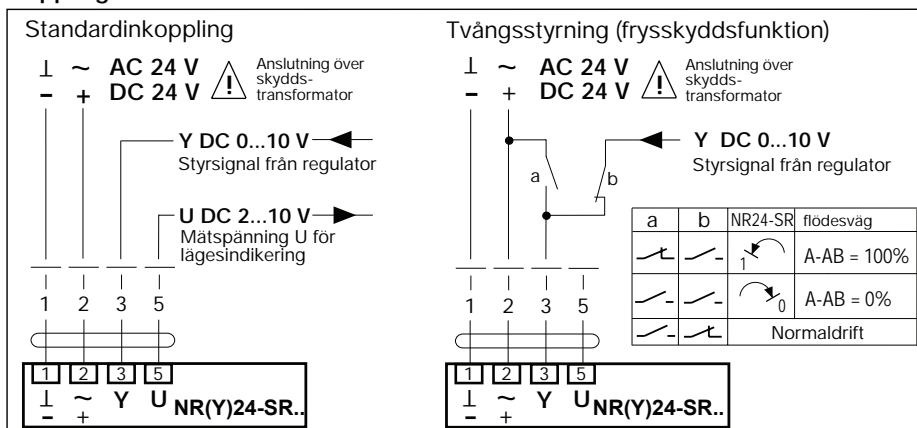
Standardinkoppling

⊥ ~ AC 24 V
– + DC 24 V
Anslutning över skydds-transformator

Y DC 0...10 V
Styrsignal från regulator

U DC 2...10 V
Mätspänning U för lägesindikering

1 2 3 5

1 2 3 5
⊥ ~ Y U NR(Y)24-SR..
– +

Tvångsstyrning (frysskyddsfunktion)

⊥ ~ AC 24 V
– + DC 24 V
Anslutning över skydds-transformator

Y DC 0...10 V
Styrsignal från regulator

a
b

| a | b | NR24-SR | flödesväg |
|---|---|---|---|
| | | 1 | A-AB = 100% |
| | | 0 | A-AB = 0% |
| | | Normaldrift | |

1 2 3 5

1 2 3 5
⊥ ~ Y U NR(Y)24-SR..
– +